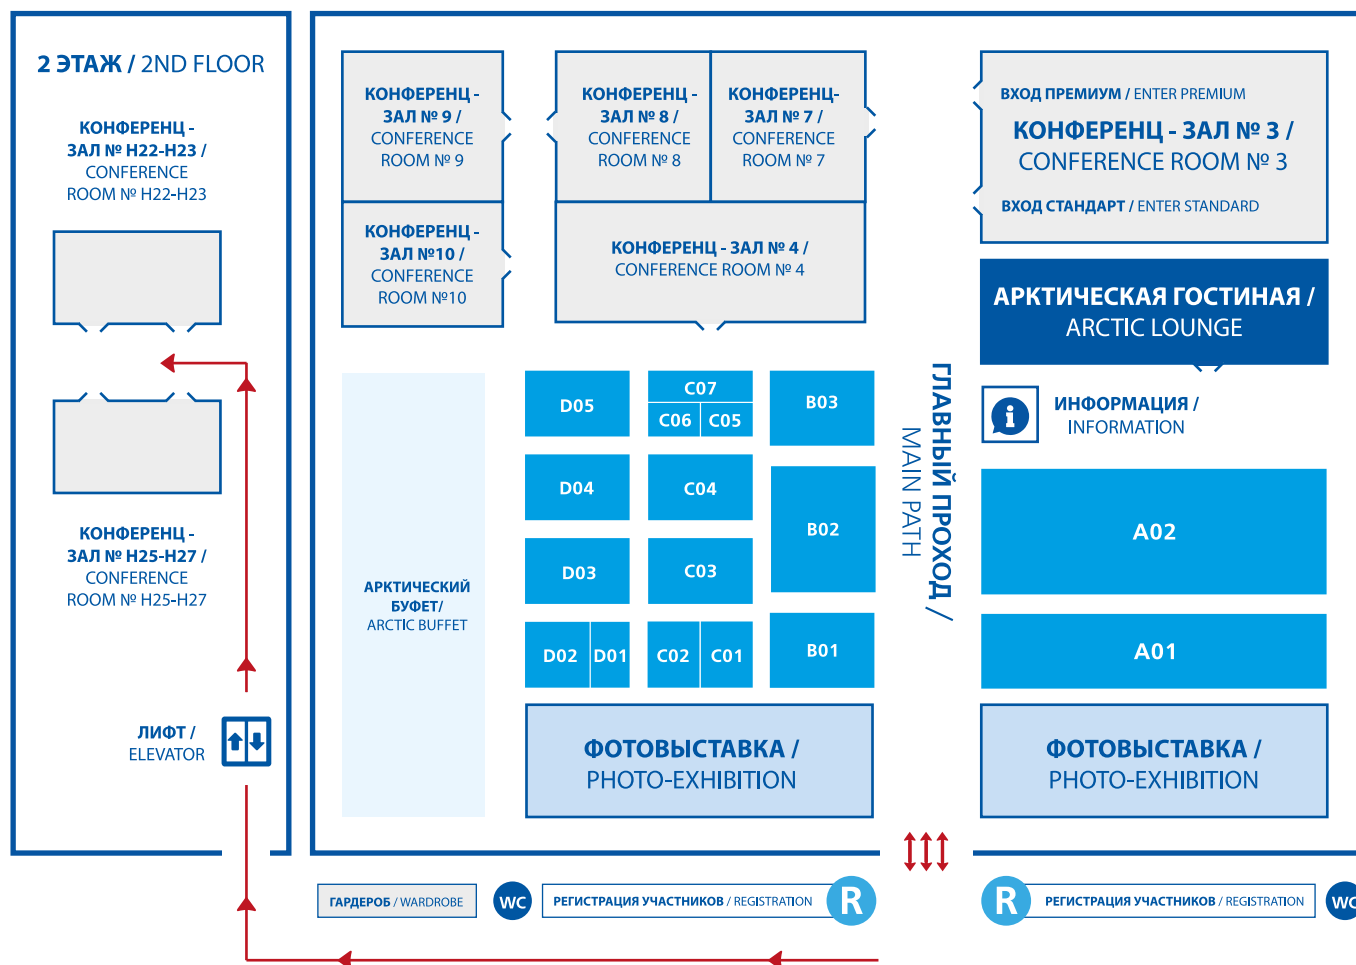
2 ЭТАЖ / 2ND FLOOR

КОНФЕРЕНЦ - ЗАЛ № H22-H23 / CONFERENCE ROOM № H22-H23

КОНФЕРЕНЦ - ЗАЛ № H25-H27 / CONFERENCE ROOM № H25-H27

ЛИФТ / ELEVATOR

КОНФЕРЕНЦ - ЗАЛ № 9 / CONFERENCE ROOM № 9

КОНФЕРЕНЦ - ЗАЛ №10 / CONFERENCE ROOM №10

КОНФЕРЕНЦ - ЗАЛ № 8 / CONFERENCE ROOM № 8

КОНФЕРЕНЦ- ЗАЛ № 7 / CONFERENCE ROOM № 7

КОНФЕРЕНЦ - ЗАЛ № 4 / CONFERENCE ROOM № 4

ВХОД ПРЕМИУМ / ENTER PREMIUM

КОНФЕРЕНЦ - ЗАЛ № 3 / CONFERENCE ROOM № 3

ВХОД СТАНДАРТ / ENTER STANDARD

АРКТИЧЕСКАЯ ГОСТИНАЯ / ARCTIC LOUNGE

ИНФОРМАЦИЯ / INFORMATION

АРКТИЧЕСКИЙ БУФЕТ/ ARCTIC BUFFET

D05

C07

C06

C05

B03

D04

C04

B02

D03

C03

D02

D01

C02

C01

B01

ГЛАВНЫЙ ПРОХОД / MAIN PATH

A02

A01

ФОТОВЫСТАВКА / PHOTO-EXHIBITION

ФОТОВЫСТАВКА / PHOTO-EXHIBITION

ГАРДЕРОБ / WARDROBE

WC

РЕГИСТРАЦИЯ УЧАСТНИКОВ / REGISTRATION

R

R

РЕГИСТРАЦИЯ УЧАСТНИКОВ / REGISTRATION

WC